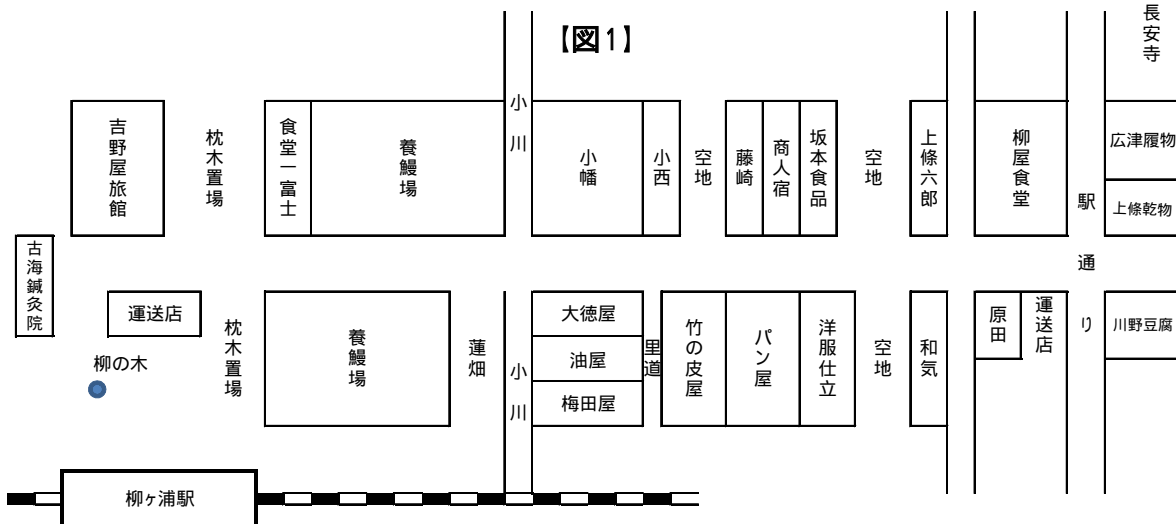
【図1】

長安寺

吉野屋旅館

枕木置場

食堂一富士

養鰻場

小川

小幡

小西

空地

藤崎

商人宿

坂本食品

空地

上條六郎

柳屋食堂

駅通り

広津履物

上條乾物

古海鍼灸院

運送店

柳の木

枕木置場

養鰻場

蓮畑

小川

大徳屋

油屋

梅田屋

里道

竹の皮屋

パン屋

洋服仕立

空地

和気

原田

運送店

川野豆腐

柳ヶ浦駅